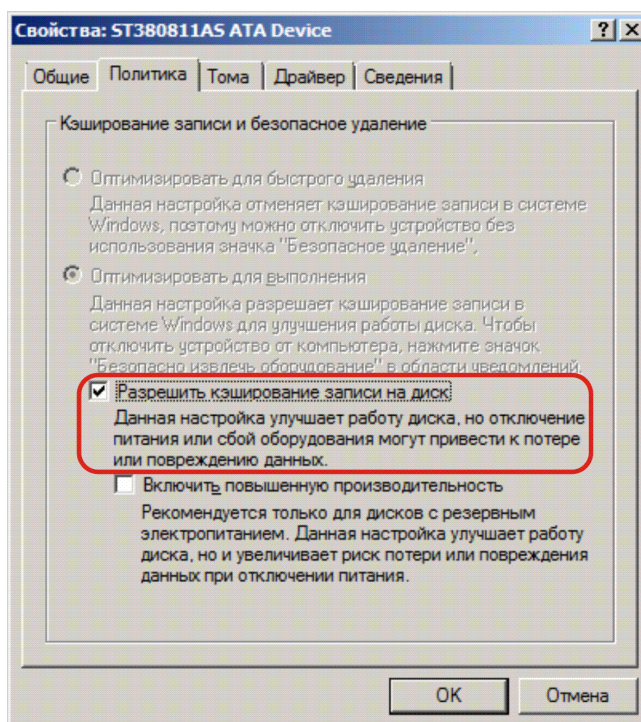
Свойства: ST380811AS ATA Device

? X

Общие | Политика | Тома | Драйвер | Сведения

Кэширование записи и безопасное удаление

Оптимизировать для быстрого удаления
Данная настройка отменяет кэширование записи в системе Windows, поэтому можно отключить устройство без использования значка "Безопасное удаление".

Оптимизировать для выполнения
Данная настройка разрешает кэширование записи в системе Windows для улучшения работы диска. Чтобы отключить устройство от компьютера, нажмите значок "Безопасно извлечь оборудование" в области уведомлений.

Разрешить кэширование записи на диск
Данная настройка улучшает работу диска, но отключение питания или сбой оборудования могут привести к потере или повреждению данных.

Включить повышенную производительность
Рекомендуется только для дисков с резервным электропитанием. Данная настройка улучшает работу диска, но и увеличивает риск потери или повреждения данных при отключении питания.

OK

Отмена